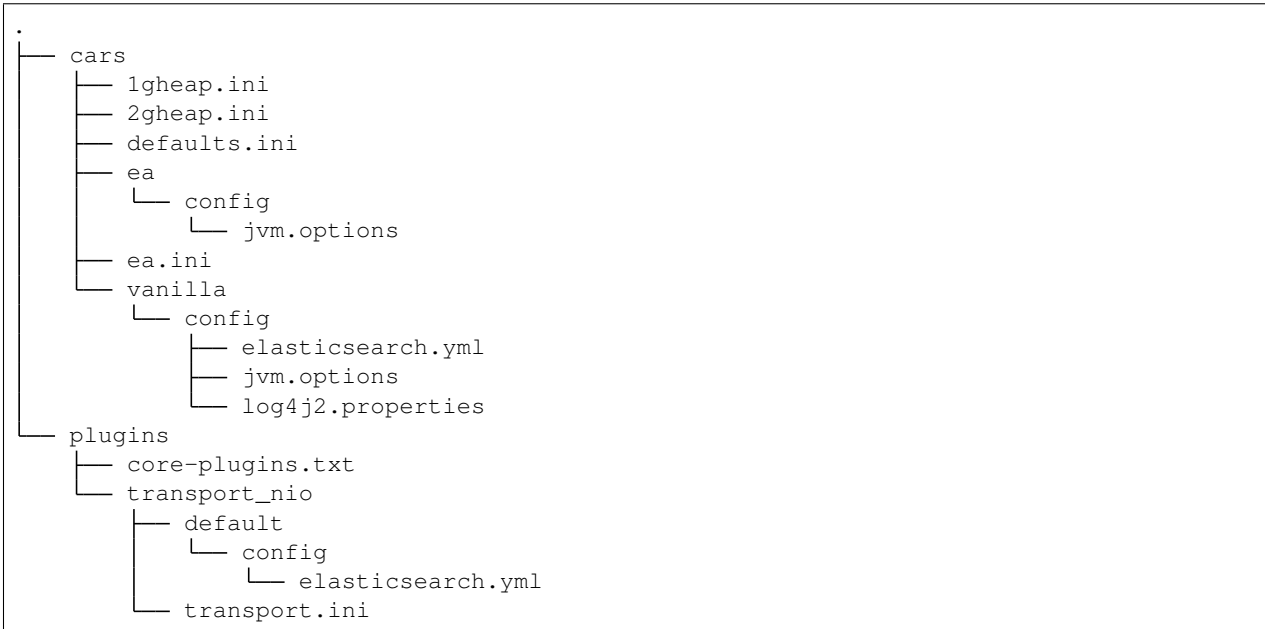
.
├── cars
│   ├── 1gheap.ini
│   ├── 2gheap.ini
│   ├── defaults.ini
│   ├── ea
│   │   └── config
│   │       └── jvm.options
│   ├── ea.ini
│   └── vanilla
│       └── config
│           ├── elasticsearch.yml
│           ├── jvm.options
│           └── log4j2.properties
└── plugins
    ├── core-plugins.txt
    └── transport_nio
        ├── default
        │   └── config
        │       └── elasticsearch.yml
        └── transport.ini